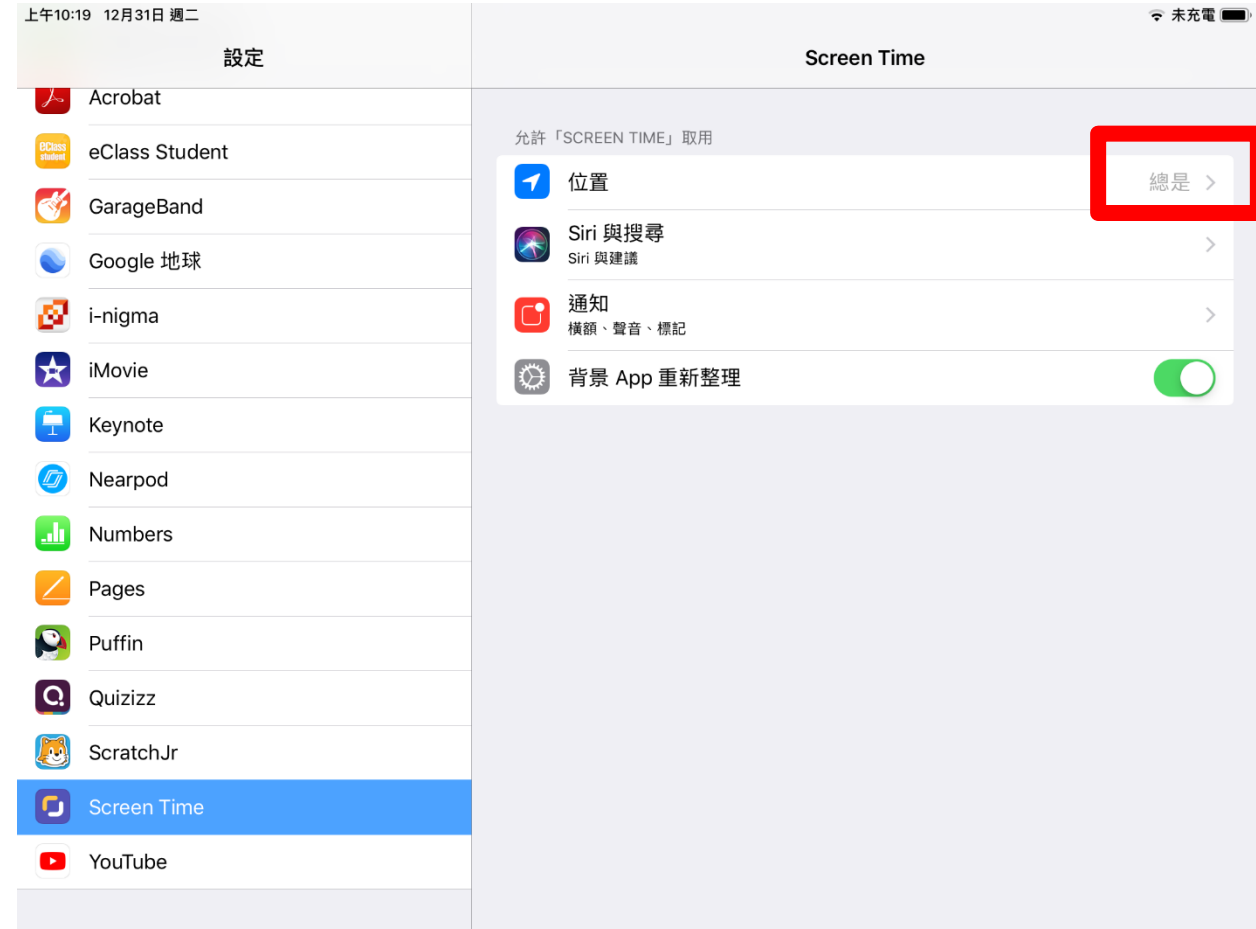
上午10:19 12月31日 週二
未充電

設定

Acrobat
eClass Student
GarageBand
Google 地球
i-nigma
iMovie
Keynote
Nearpod
Numbers
Pages
Puffin
Quizizz
ScratchJr
Screen Time
YouTube

Screen Time

允許「SCREEN TIME」取用

位置 總是 >
Siri 與搜尋
Siri 與建議
通知
橫額、聲音、標記
背景 App 重新整理